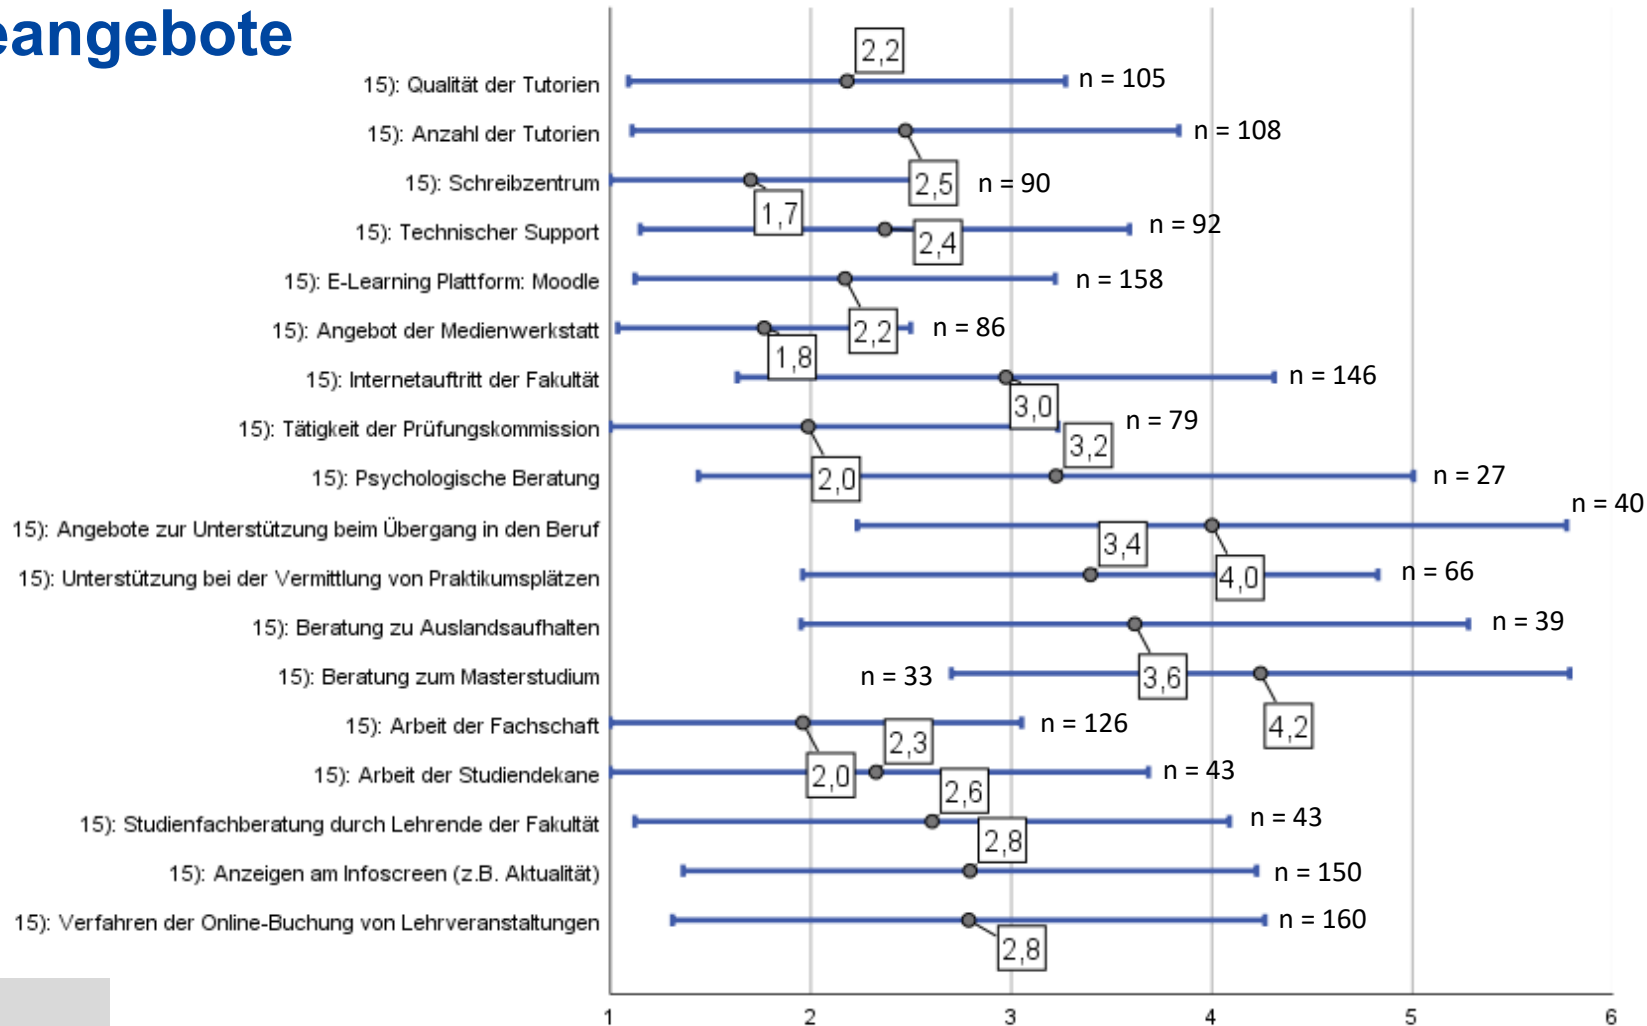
eangebote

15): Qualität der Tutorien
2,2
n = 105

15): Anzahl der Tutorien
n = 108

15): Schreibzentrum
2,5
n = 90

15): Technischer Support
1,7
n = 92
2,4

15): E-Learning Plattform: Moodle
n = 158

15): Angebot der Medienwerkstatt
2,2
n = 86

15): Internetauftritt der Fakultät
1,8
n = 146

15): Tätigkeit der Prüfungskommission
3,0
n = 79
3,2

15): Psychologische Beratung
2,0
n = 27

15): Angebote zur Unterstützung beim Übergang in den Beruf
n = 40
3,4

15): Unterstützung bei der Vermittlung von Praktikumsplätzen
4,0
n = 66

15): Beratung zu Auslandsaufhalten
n = 39

15): Beratung zum Masterstudium
n = 33
3,6
4,2

15): Arbeit der Fachschaft
n = 126
2,3

15): Arbeit der Studiendekane
2,0
n = 43
2,6

15): Studienfachberatung durch Lehrende der Fakultät
n = 43
2,8

15): Anzeigen am Infoscreen (z.B. Aktualität)
n = 150

15): Verfahren der Online-Buchung von Lehrveranstaltungen
n = 160
2,8

1 2 3 4 5 6